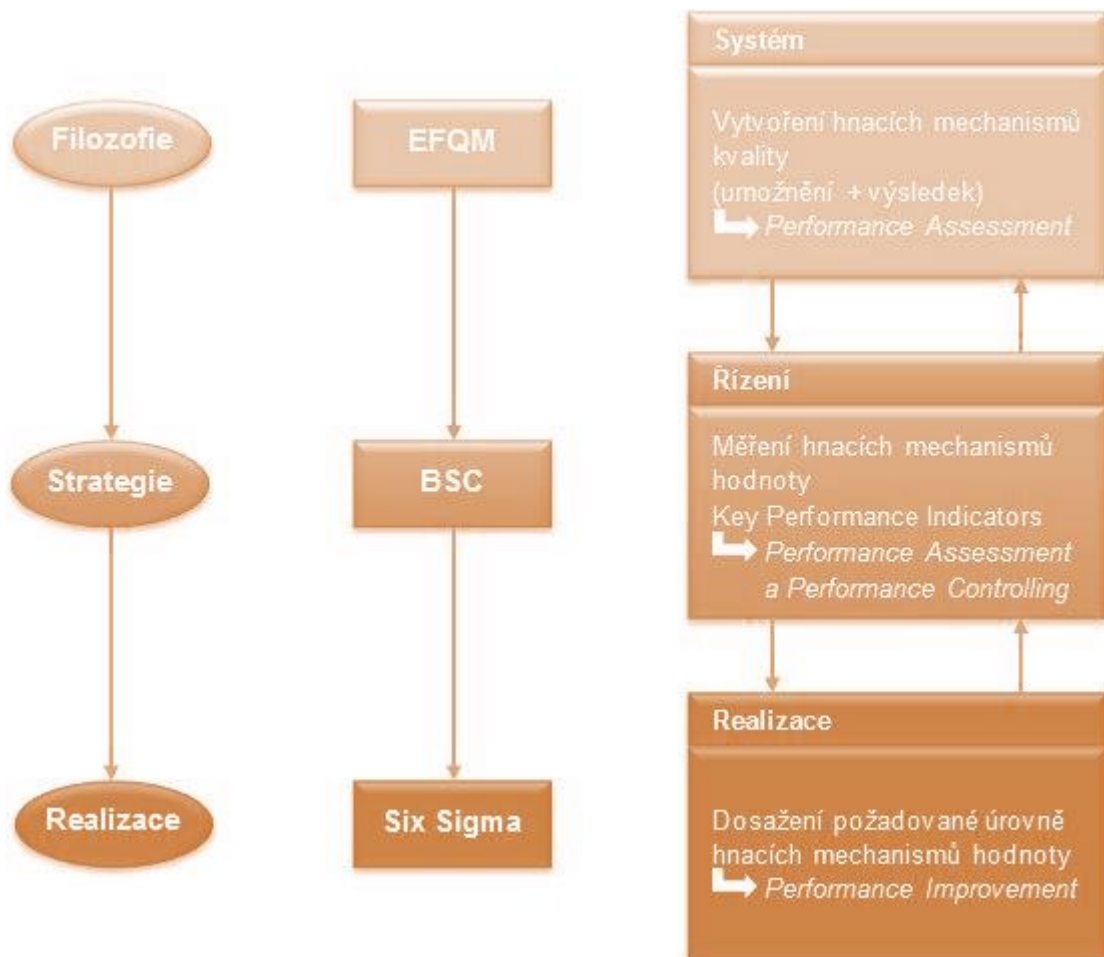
Filozofie

Strategie

Realizace

EFQM

BSC

Six Sigma

Systém

Vytvoření hnacích mechanismů kvality
(umožnění + výsledek)
Performance Assessment

Řízení

Měření hnacích mechanismů hodnoty
Key Performance Indicators
Performance Assessment a Performance Controlling

Realizace

Dosažení požadované úrovně hnacích mechanismů hodnoty
Performance Improvement